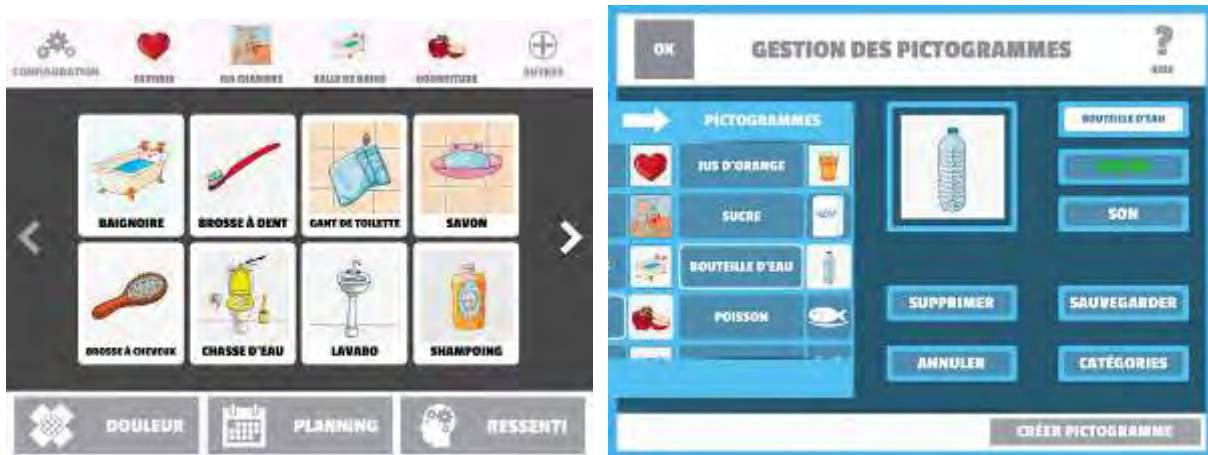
CONFIGURATION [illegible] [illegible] SALLE DE BAINS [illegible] AUTRES

BAIGNOIRE BROSSE À DENT GANT DE TOILETTE SAVON

BROSSE À CHEVEUX CHASSE D'EAU LAVABO SHAMPOING

DOULEUR PLANNING RESSENTI

OK GESTION DES PICTOGRAMMES ? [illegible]

PICTOGRAMMES

JUS D'ORANGE

SUCRE

BOUTEILLE D'EAU

POISSON

BOUTEILLE D'EAU

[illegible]

SON

SUPPRIMER SAUVEGARDER

ANNULER CATÉGORIES

CRÉER PICTOGRAMME